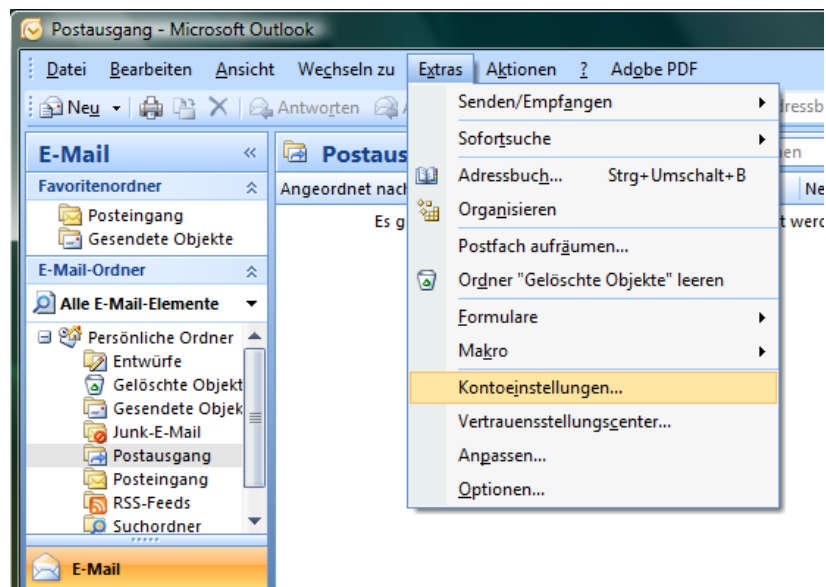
Postausgang - Microsoft Outlook

Datei Bearbeiten Ansicht Wechseln zu Extras Aktionen ? Adobe PDF

Neu Antworten

E-Mail

Favoritenordner

Posteingang

Gesendete Objekte

E-Mail-Ordner

Alle E-Mail-Elemente

Persönliche Ordner

Entwürfe

Gelöschte Objekt

Gesendete Objek

Junk-E-Mail

Postausgang

Posteingang

RSS-Feeds

Suchordner

E-Mail

Postaus

Angeordnet nach

Es g

Senden/Empfangen

Sofortsuche

Adressbuch... Strg+Umschalt+B

Organisieren

Postfach aufräumen...

Ordner "Gelöschte Objekte" leeren

Formulare

Makro

Kontoeinstellungen...

Vertrauensstellungscenter...

Anpassen...

Optionen...

dressb

en

Ne

t werd